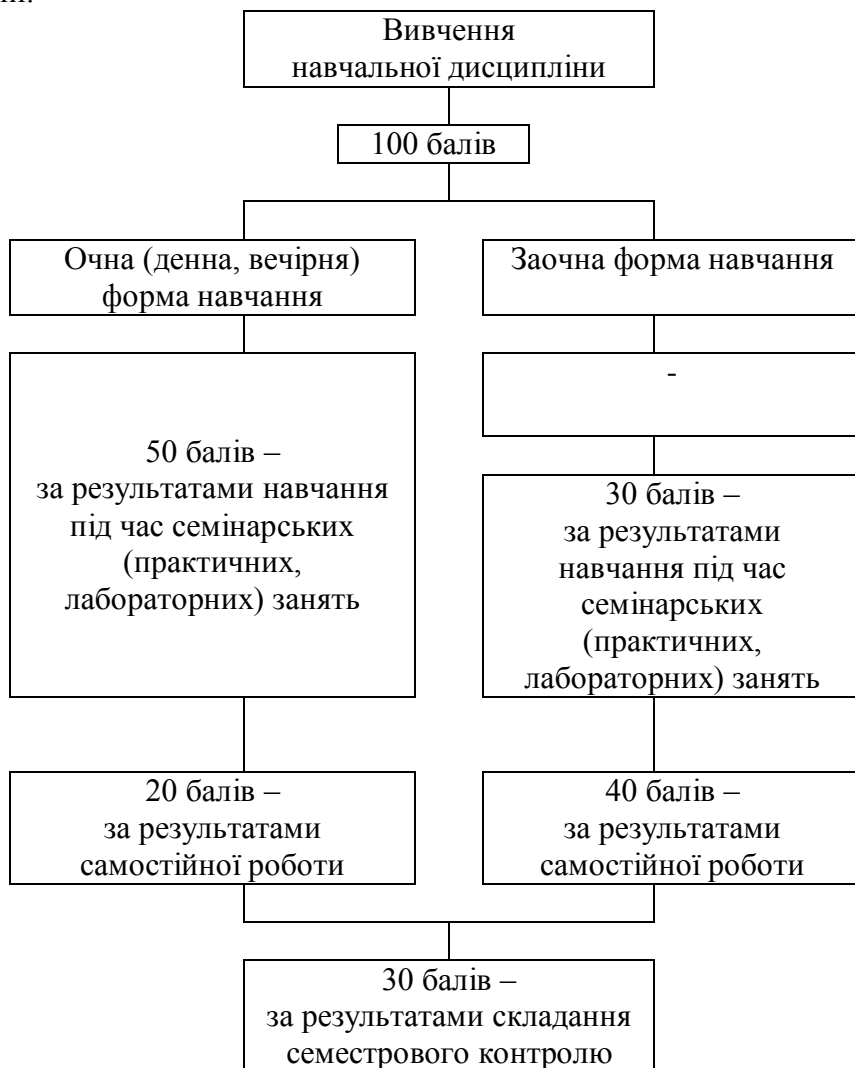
ни:

Вивчення навчальної дисципліни

100 балів

Очна (денна, вечірня) форма навчання

Заочна форма навчання

50 балів – за результатами навчання під час семінарських (практичних, лабораторних) занять

-

30 балів – за результатами навчання під час семінарських (практичних, лабораторних) занять

20 балів – за результатами самостійної роботи

40 балів – за результатами самостійної роботи

30 балів – за результатами складання семестрового контролю